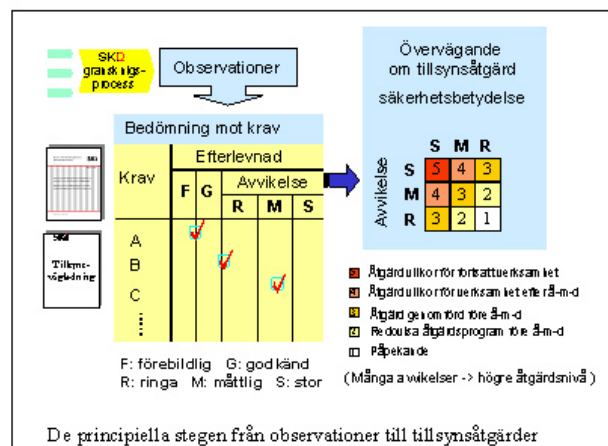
SKD granskningsprocess

Observationer

Bedömning mot krav

| Krav | Efterlevnad | | | | |
|---|---|---|---|---|---|
| | F | G | Avvikelse | | |
| | | | R | M | S |
| A | | ✓ | | | |
| B | | | ✓ | | |
| C | | | | ✓ | |
| ⋮ | | | | | |

SKI

Tillsynsvägledning

Övervägande om tillsynsåtgärd

säkerhetsbetydelse

| Avvikelse | S | M | R |
|---|---|---|---|
| S | 5 | 4 | 3 |
| M | 4 | 3 | 2 |
| R | 3 | 2 | 1 |

5 Åtgärdvillkor för fortsatt verksamhet
4 Åtgärdvillkor för verksamhet efter å-m-d
3 Åtgärd genomförd före å-m-d
2 Redovisa åtgärdsprogram före å-m-d
1 Påpekande

F: förebildlig G: godkänd
R: ringa M: måttlig S: stor

(Många avvikelser -> högre åtgärdsnivå)

De principiella stegen från observationer till tillsynsåtgärder